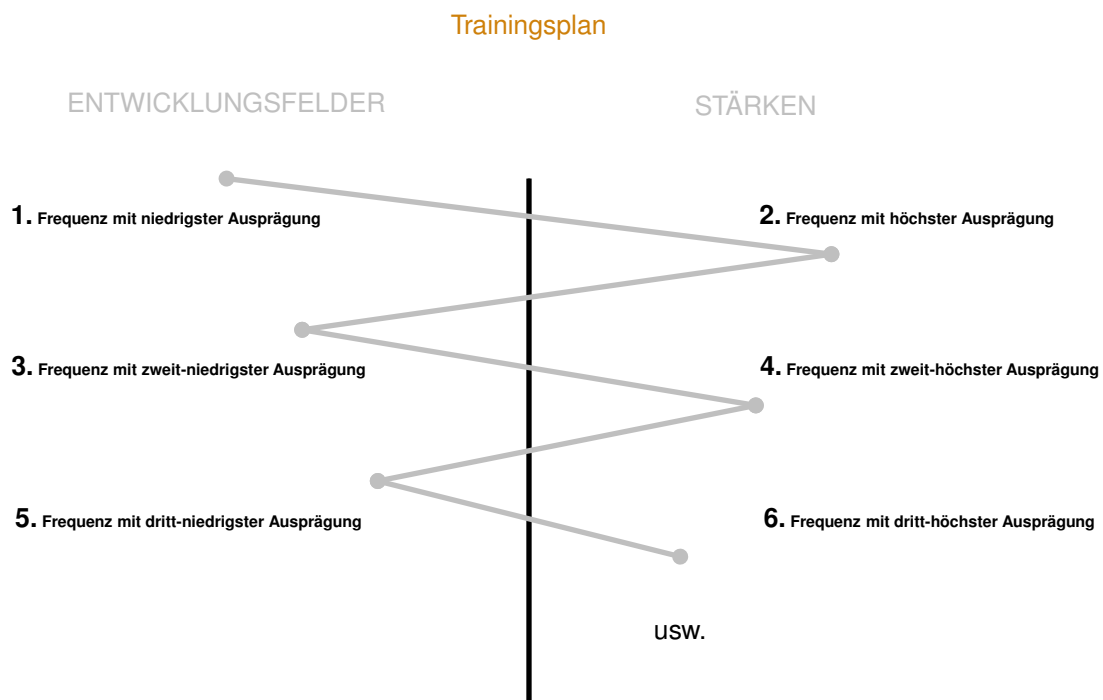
Trainingsplan

ENTWICKLUNGSFELDER

STÄRKEN

1. Frequenz mit niedrigster Ausprägung

2. Frequenz mit höchster Ausprägung

3. Frequenz mit zweit-niedrigster Ausprägung

4. Frequenz mit zweit-höchster Ausprägung

5. Frequenz mit dritt-niedrigster Ausprägung

6. Frequenz mit dritt-höchster Ausprägung

usw.